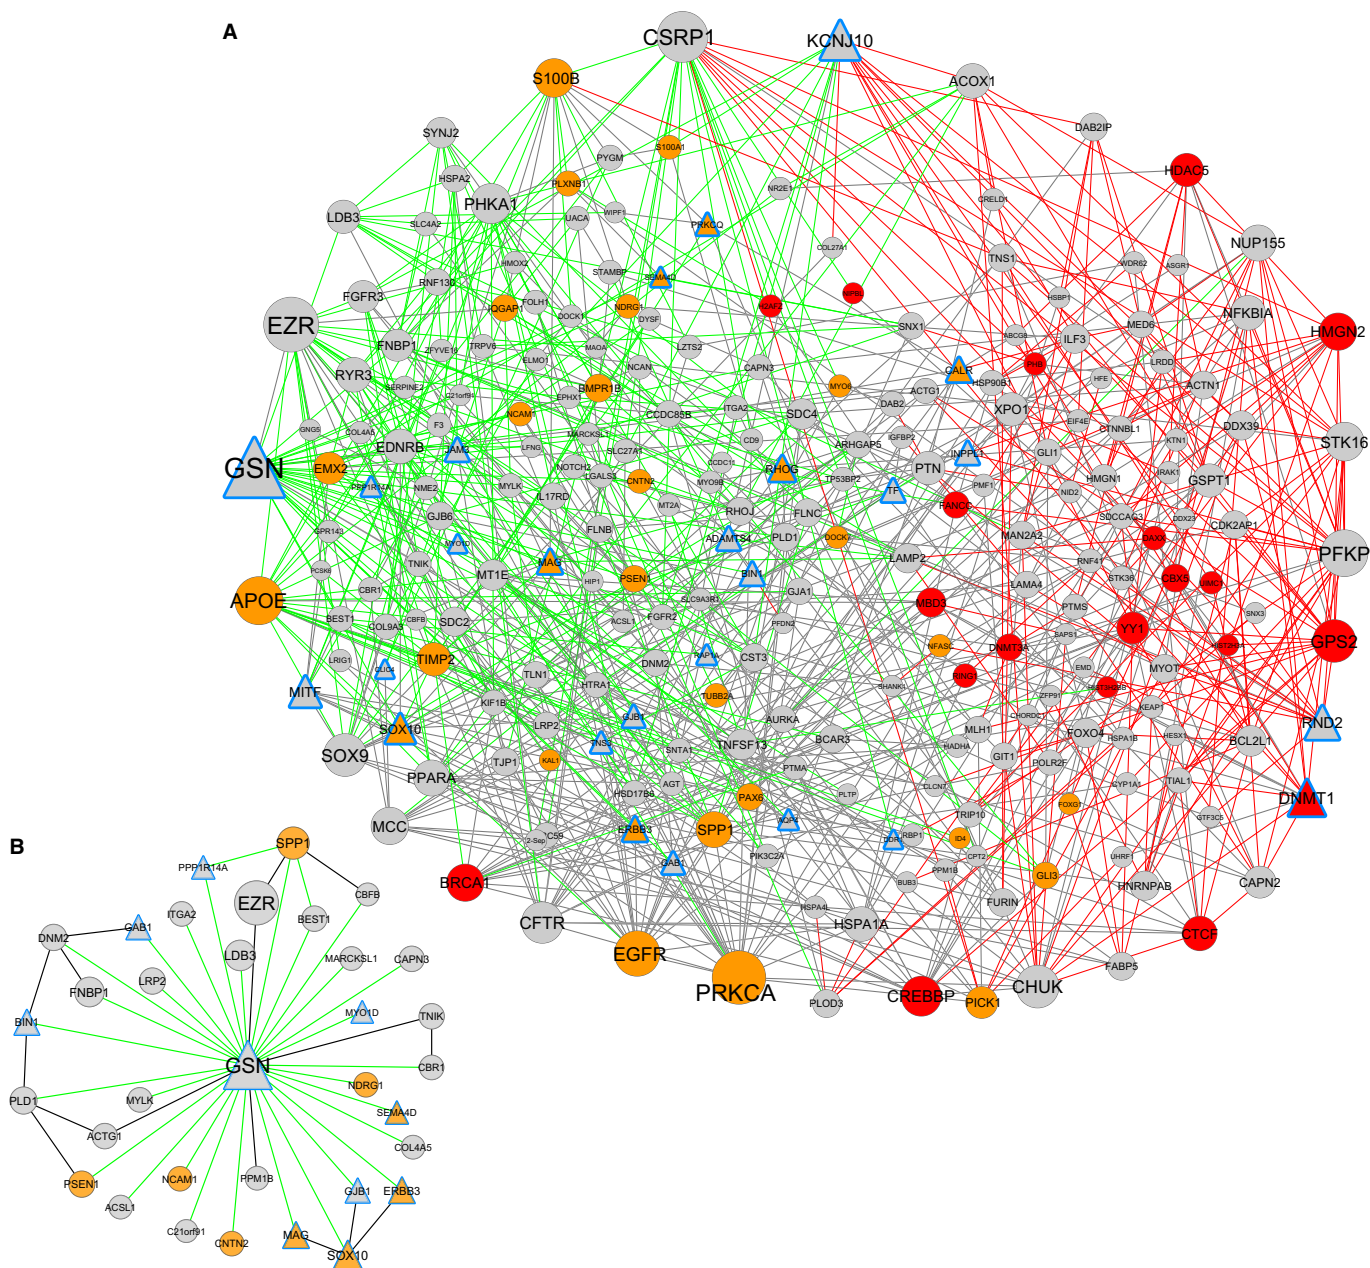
A

CSRP1
KCNJ10
S100B
ACOX1
DAB2IP
SYNJ2
S100A1
PYGM
HDAC5
HSPA2
PLXNB1
PHKA1
NR2E1
CRELD1
LDB3
SLC4A2
UACA
WIPF1
PRKCQ
COL27A1
TNS1
NUP155
HMOX2
WDR62
ASGR1
RNF130
STAMBP
SEMA4D
FGFR3
FOLH1
NDRG1
HSBP1
NFKBIA
IQGAP1
MGAT2
DOCK1
DYSF
SNX1
MED6
HMGN2
EZR
ABCG8
ILF3
FNBP1
ZFYVE16
TRPV6
MAGA
LZTS2
ELMO1
LRDD
RYR3
NCAN
CAPN3
CALR
HSP90B1
HFE
SERPINE2
BMPR1B
MYO6
ACTG1
ACTN1
C21orf91
EPHX1
DAB2
XPO1
NCAM1
ITGA2
SDC4
CDC85B
EIF4E
CTNNBL1
DDX39
GNG5
COL4A5
MARCKSL1
KTN1
STK16
F3
CD9
IGFBP2
LFNG
ARHGAP5
INPPL1
GLI1
EDNRB
SLC27A1
GSN
EMX2
NOTCH2
CDCC1
RHOG
PTN
IRAK1
GSPT1
HMGN1
NME2
MYLK
LGALS1
CNTN2
MYO9B
TP53BP2
PMF1
PPP1R14A
MYO1D
IL17RD
TF
NID2
GPR143
FANCC
SDCCAG3
DDX23
GJB6
MT2A
RHOJ
CDK2AP1
ADAMTS4
FLNB
FLNC
PKFP
DOCK3
MAN2A2
RNF41
PCSK6
TNIK
MAG
PLD1
LAMP2
MT1E
CRX5
STK38
GBA2
HIP1
PSEN1
BIN1
LAMA4
HDAC6
APOE
CBR1
SLC9A3R1
GJA1
MBD3
PTMS
BEST1
SDC2
ACSL1
FGFR2
PFDN2
SNX3
COL9A3
CBFB
NFASC
DNMT3A
YY1
GPS2
LRIG1
DNM2
CST3
EAPS1
TIMP2
RAP1A
SMC1A
EMD
TLN1
SHANK1
RING1
MYOT
MITF
HTRA1
TUBB2A
ZFP91
KIF1B
GJB1
AURKA
MLH1
KEAP1
CHORDC1
FOXO4
RND2
SOX10
LRP2
NCAM1
HSPA1B
BCL2L1
TNFSF13
BCAR3
HESX1
SOX9
SNTA1
HADHA
GIT1
POLR2F
TJP1
KAL1
PTMA
PPARA
AGT
TIAL1
CYP1A1
PLTP
CLCNT
HSD17B6
PAX6
FOXG1
DNMT1
MCC
TRIP10
SPP1
GTF3C5
ERBB3
ADCY2
RBP1
ID4
2-Sep
C59
GAB1
CPT2
PIK3C2A
UHRF1
PPM1B
GLI3
HNRNPAB
CAPN2
BRCA1
BUB3
CFTR
HSPA4L
FURIN
HSPA1A
CTCF
FABP5
EGFR
PRKCA
PLOD3
CREBBP
PICK1
CHUK

B

SPP1
PPP1R14A
EZR
CBFB
GAB1
ITGA2
BEST1
DNM2
LDB3
MARCKSL1
CAPN3
FNBP1
LRP2
BIN1
MYO1D
TNIK
GSN
CBR1
PLD1
MYLK
NDRG1
SEMA4D
ACTG1
COL4A5
PSEN1
NCAM1
PPM1B
GJB1
ERBB3
ACSL1
C21orf91
CNTN2
MAG
SOX10